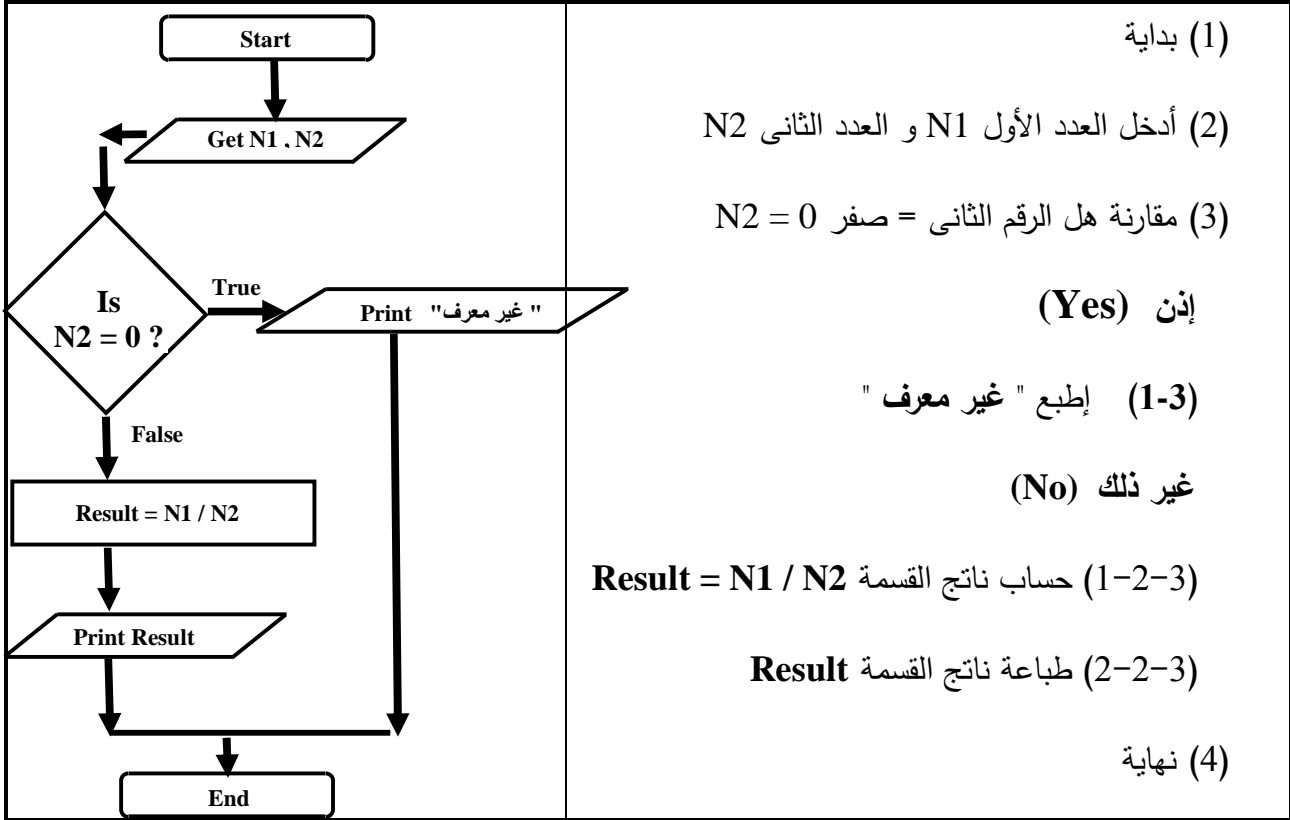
(1) بداية

(2) أدخل العدد الأول N1 و العدد الثانى N2

(3) مقارنة هل الرقم الثانى = صفر $N2 = 0$

إذن (Yes)

(1-3) إطبع " غير معرف "

غير ذلك (No)

(3-2-1) حساب ناتج القسمة Result = N1 / N2

(3-2-2) طباعة ناتج القسمة Result

(4) نهاية

Start

Get N1 , N2

Is N2 = 0 ?

True

Print " غير معرف "

False

Result = N1 / N2

Print Result

End